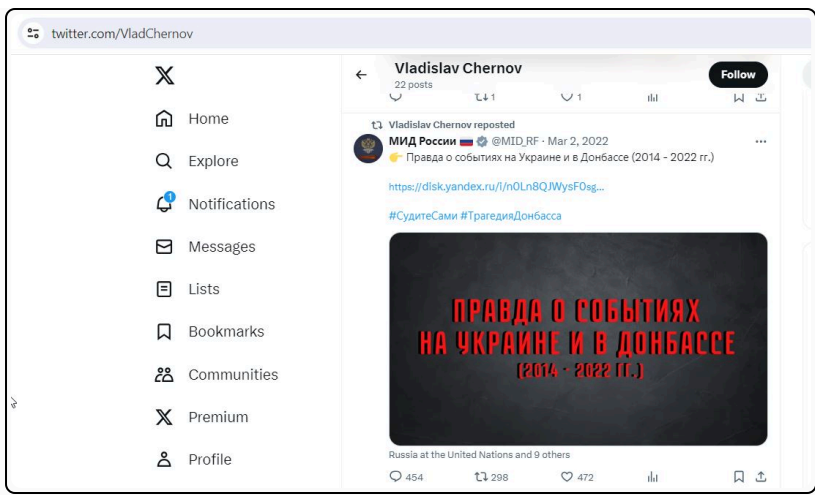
twitter.com/VladChernov

Home
Explore
Notifications
Messages
Lists
Bookmarks
Communities
Premium
Profile

Vladislav Chernov
22 posts
Follow

1 1

Vladislav Chernov reposted
МИД России @MID_RF · Mar 2, 2022
👉 Правда о событиях на Украине и в Донбассе (2014 - 2022 гг.)

https://disk.yandex.ru/i/n0Ln8QJWysF0sg...

#СудитеСами #ТрагедияДонбасса

ПРАВДА О СОБЫТИЯХ НА УКРАИНЕ И В ДОНБАССЕ (2014 - 2022 ГГ.)

Russia at the United Nations and 9 others

454 298 472